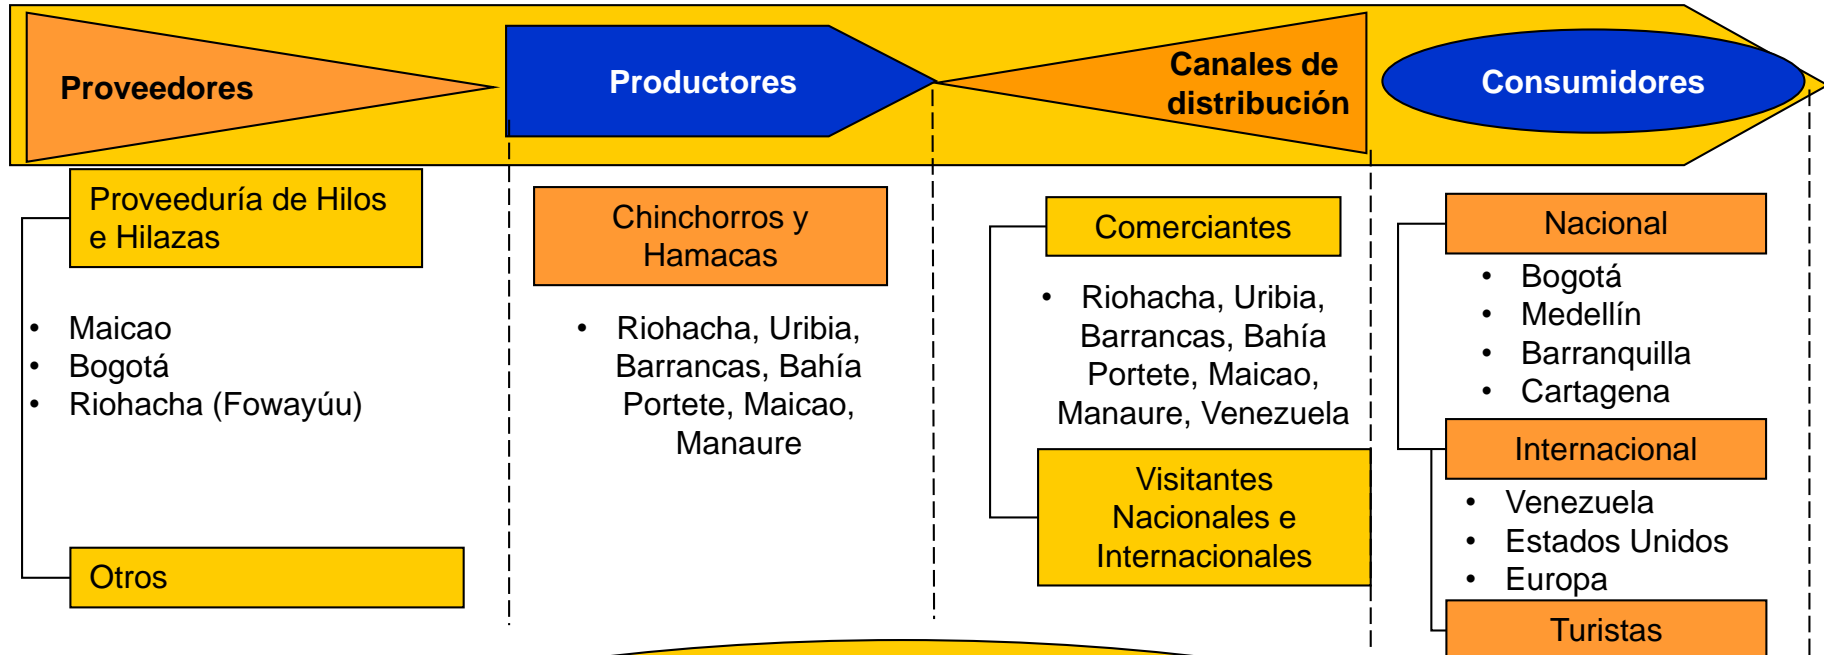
Proveedores

Productores

Canales de distribución

Consumidores

Proveeduría de Hilos e Hilazas

- Maicao
- Bogotá
- Riohacha (Fowayúu)

Otros

Chinchorros y Hamacas

- Riohacha, Uribia, Barrancas, Bahía Portete, Maicao, Manaure

Comerciantes

- Riohacha, Uribia, Barrancas, Bahía Portete, Maicao, Manaure, Venezuela

Visitantes Nacionales e Internacionales

Nacional

- Bogotá
- Medellín
- Barranquilla
- Cartagena

Internacional

- Venezuela
- Estados Unidos
- Europa

Turistas